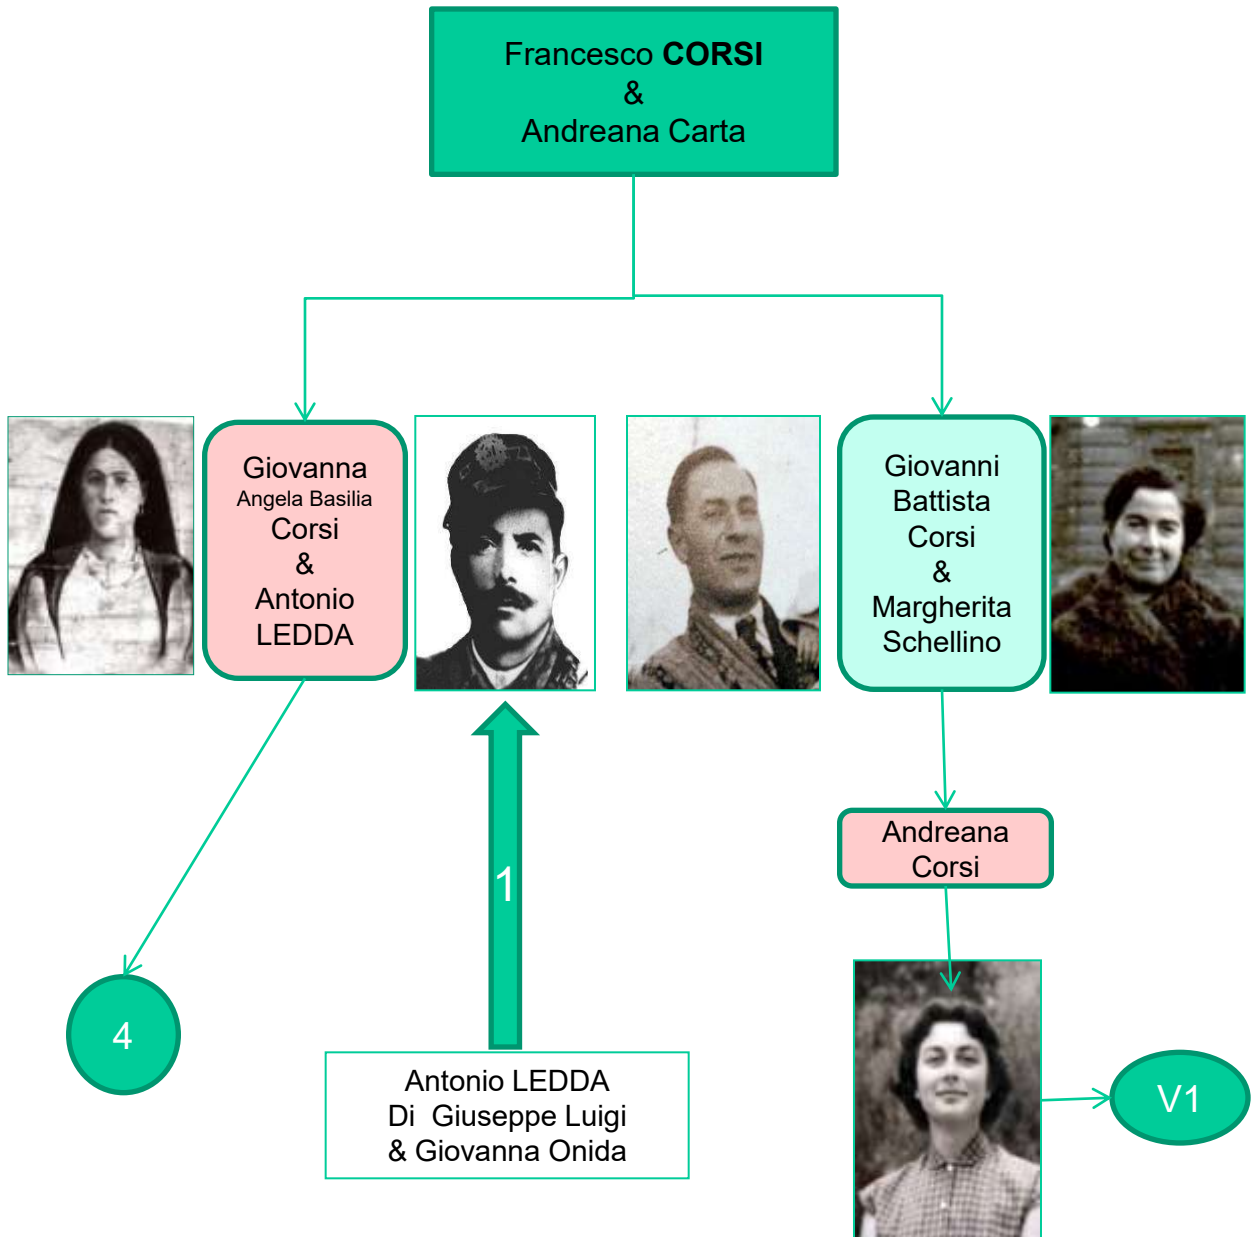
Francesco **CORSI**
&
Andreana Carta

Giovanna
Angela Basilia
Corsi
&
Antonio
LEDDA

Giovanni
Battista
Corsi
&
Margherita
Schellino

Andreana
Corsi

1

4

Antonio LEDDA
Di Giuseppe Luigi
& Giovanna Onida

V1